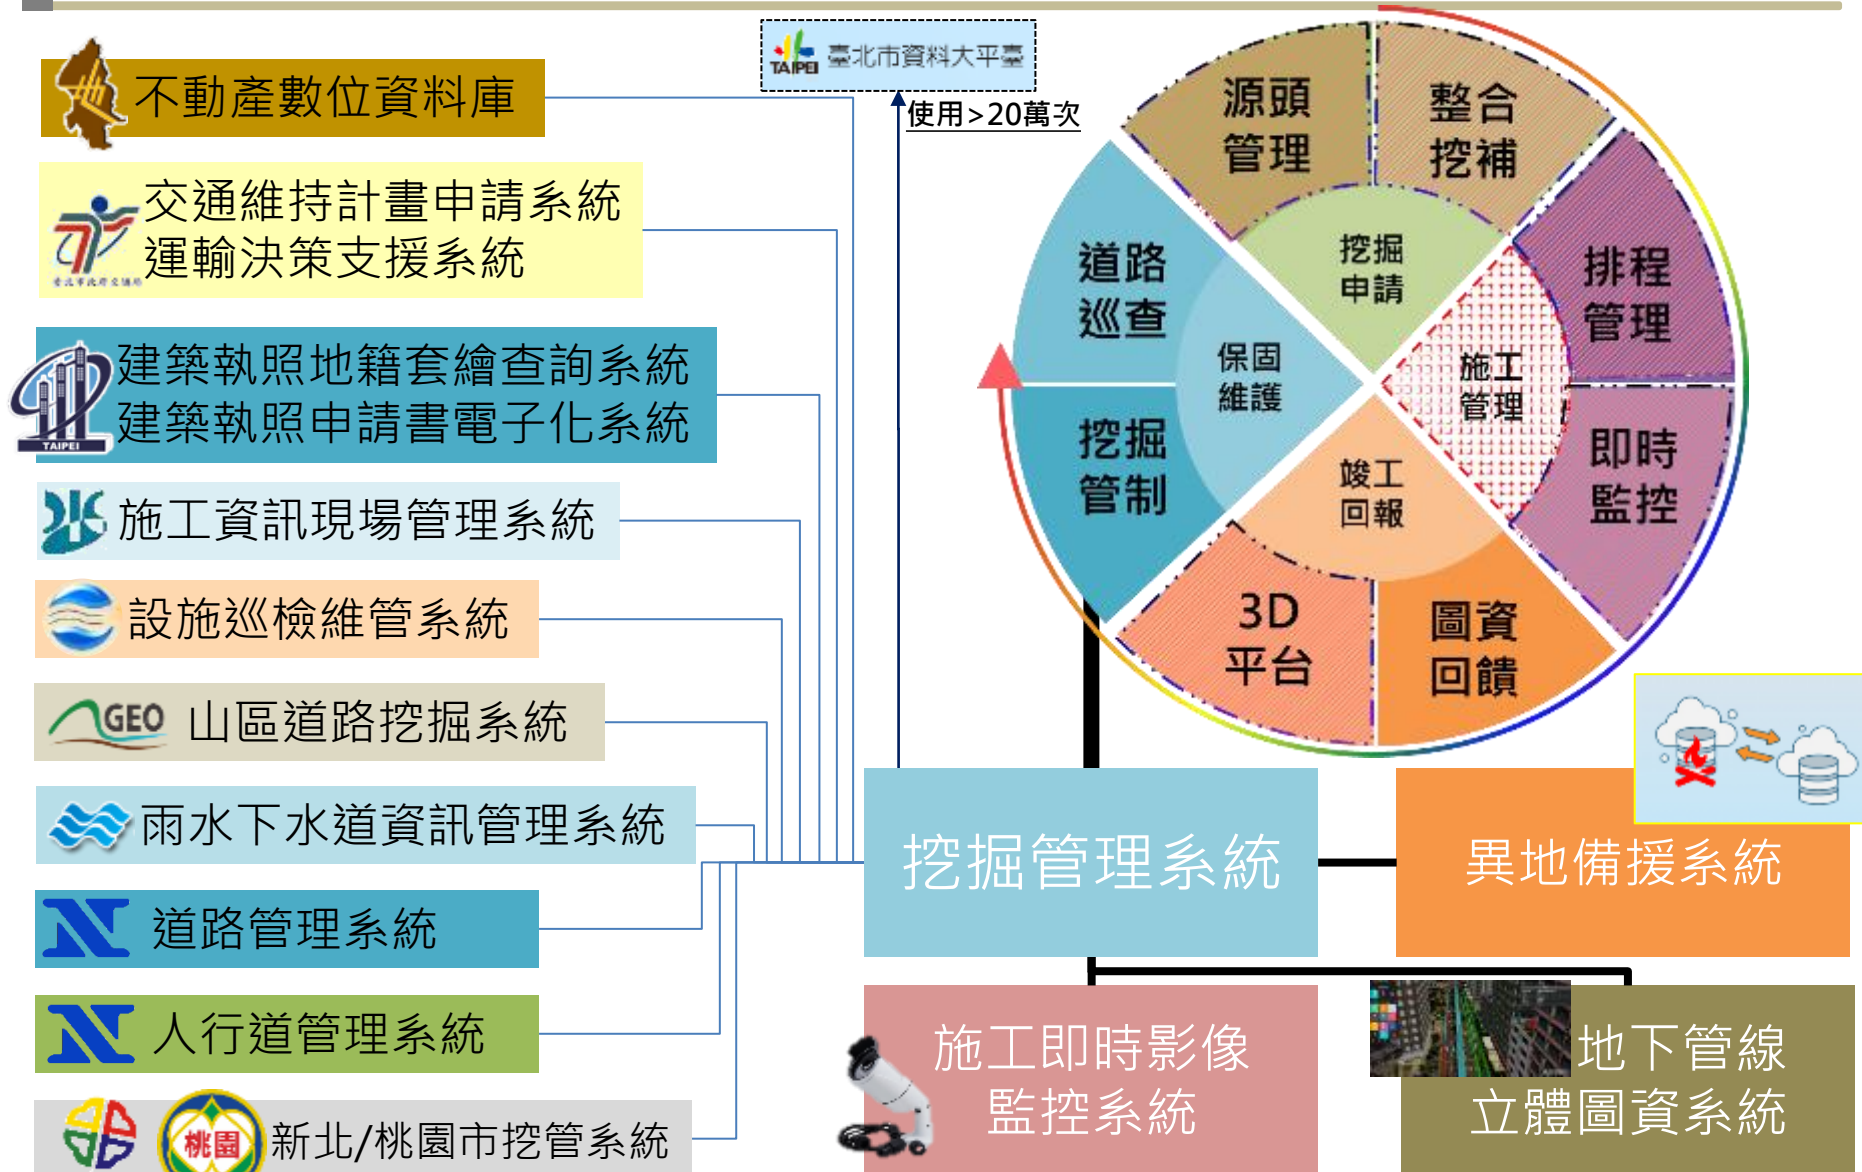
不動產數位資料庫

交通維持計畫申請系統
運輸決策支援系統

建築執照地籍套繪查詢系統
建築執照申請書電子化系統

施工資訊現場管理系統

設施巡檢維管系統

GEO 山區道路挖掘系統

雨水下水道資訊管理系統

道路管理系統

人行道管理系統

桃園 新北/桃園市挖管系統

TAIPEI 臺北市資料大平臺

使用>20萬次

源頭管理

整合挖補

排程管理

即時監控

圖資回饋

3D平台

挖掘管制

道路巡查

挖掘申請

施工管理

竣工回報

保固維護

挖掘管理系統

異地備援系統

施工即時影像監控系統

地下管線立體圖資系統